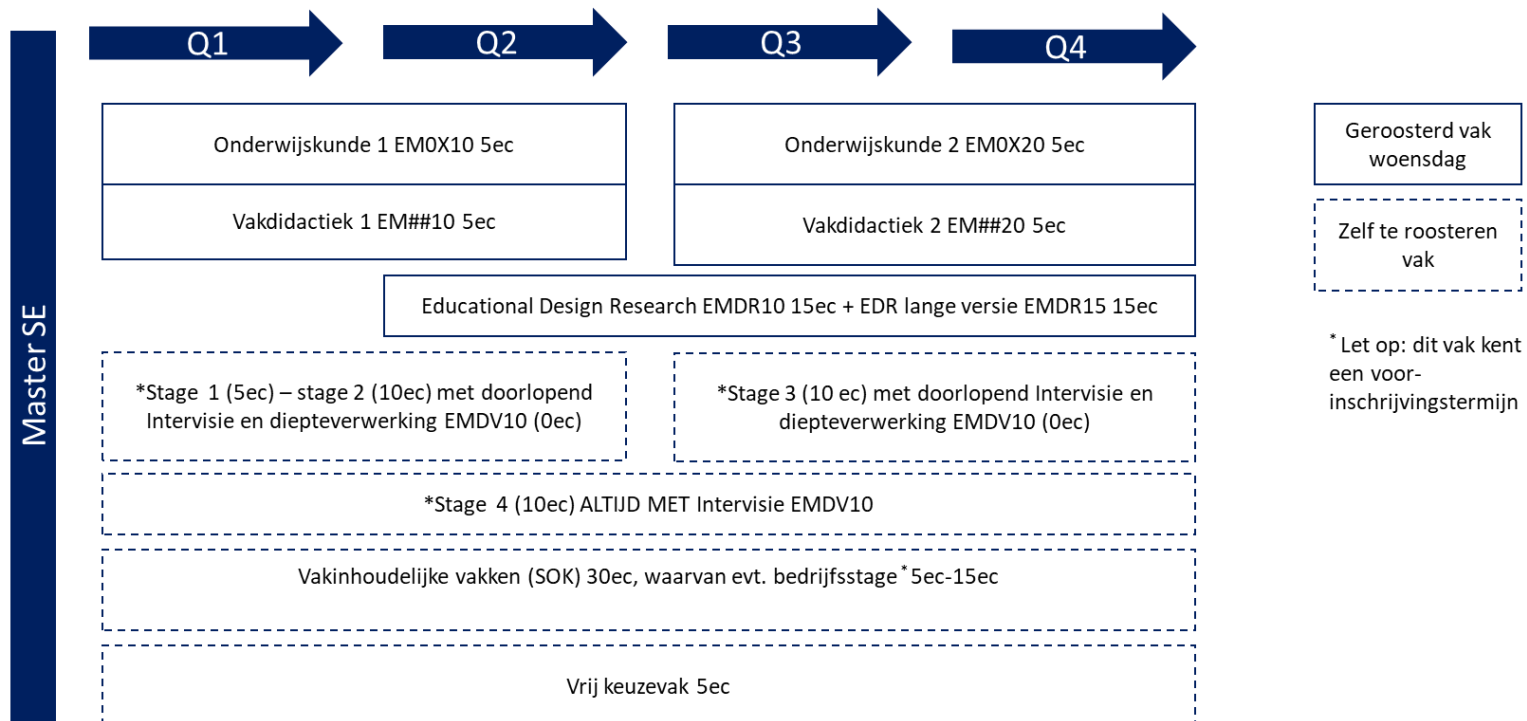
Master SE

Q1

Q2

Q3

Q4

Onderwijskunde 1 EM0X10 5ec

Vakdidactiek 1 EM##10 5ec

Onderwijskunde 2 EM0X20 5ec

Vakdidactiek 2 EM##20 5ec

Educational Design Research EMDR10 15ec + EDR lange versie EMDR15 15ec

*Stage 1 (5ec) – stage 2 (10ec) met doorlopend Intervisie en diepteverwerking EMDV10 (0ec)

*Stage 3 (10 ec) met doorlopend Intervisie en diepteverwerking EMDV10 (0ec)

*Stage 4 (10ec) ALTIJD MET Intervisie EMDV10

Vakinhoudelijke vakken (SOK) 30ec, waarvan evt. bedrijfsstage* 5ec-15ec

Vrij keuzevak 5ec

Geroosterd vak woensdag

Zelf te roosteren vak

* Let op: dit vak kent een voor-inschrijvingstermijn